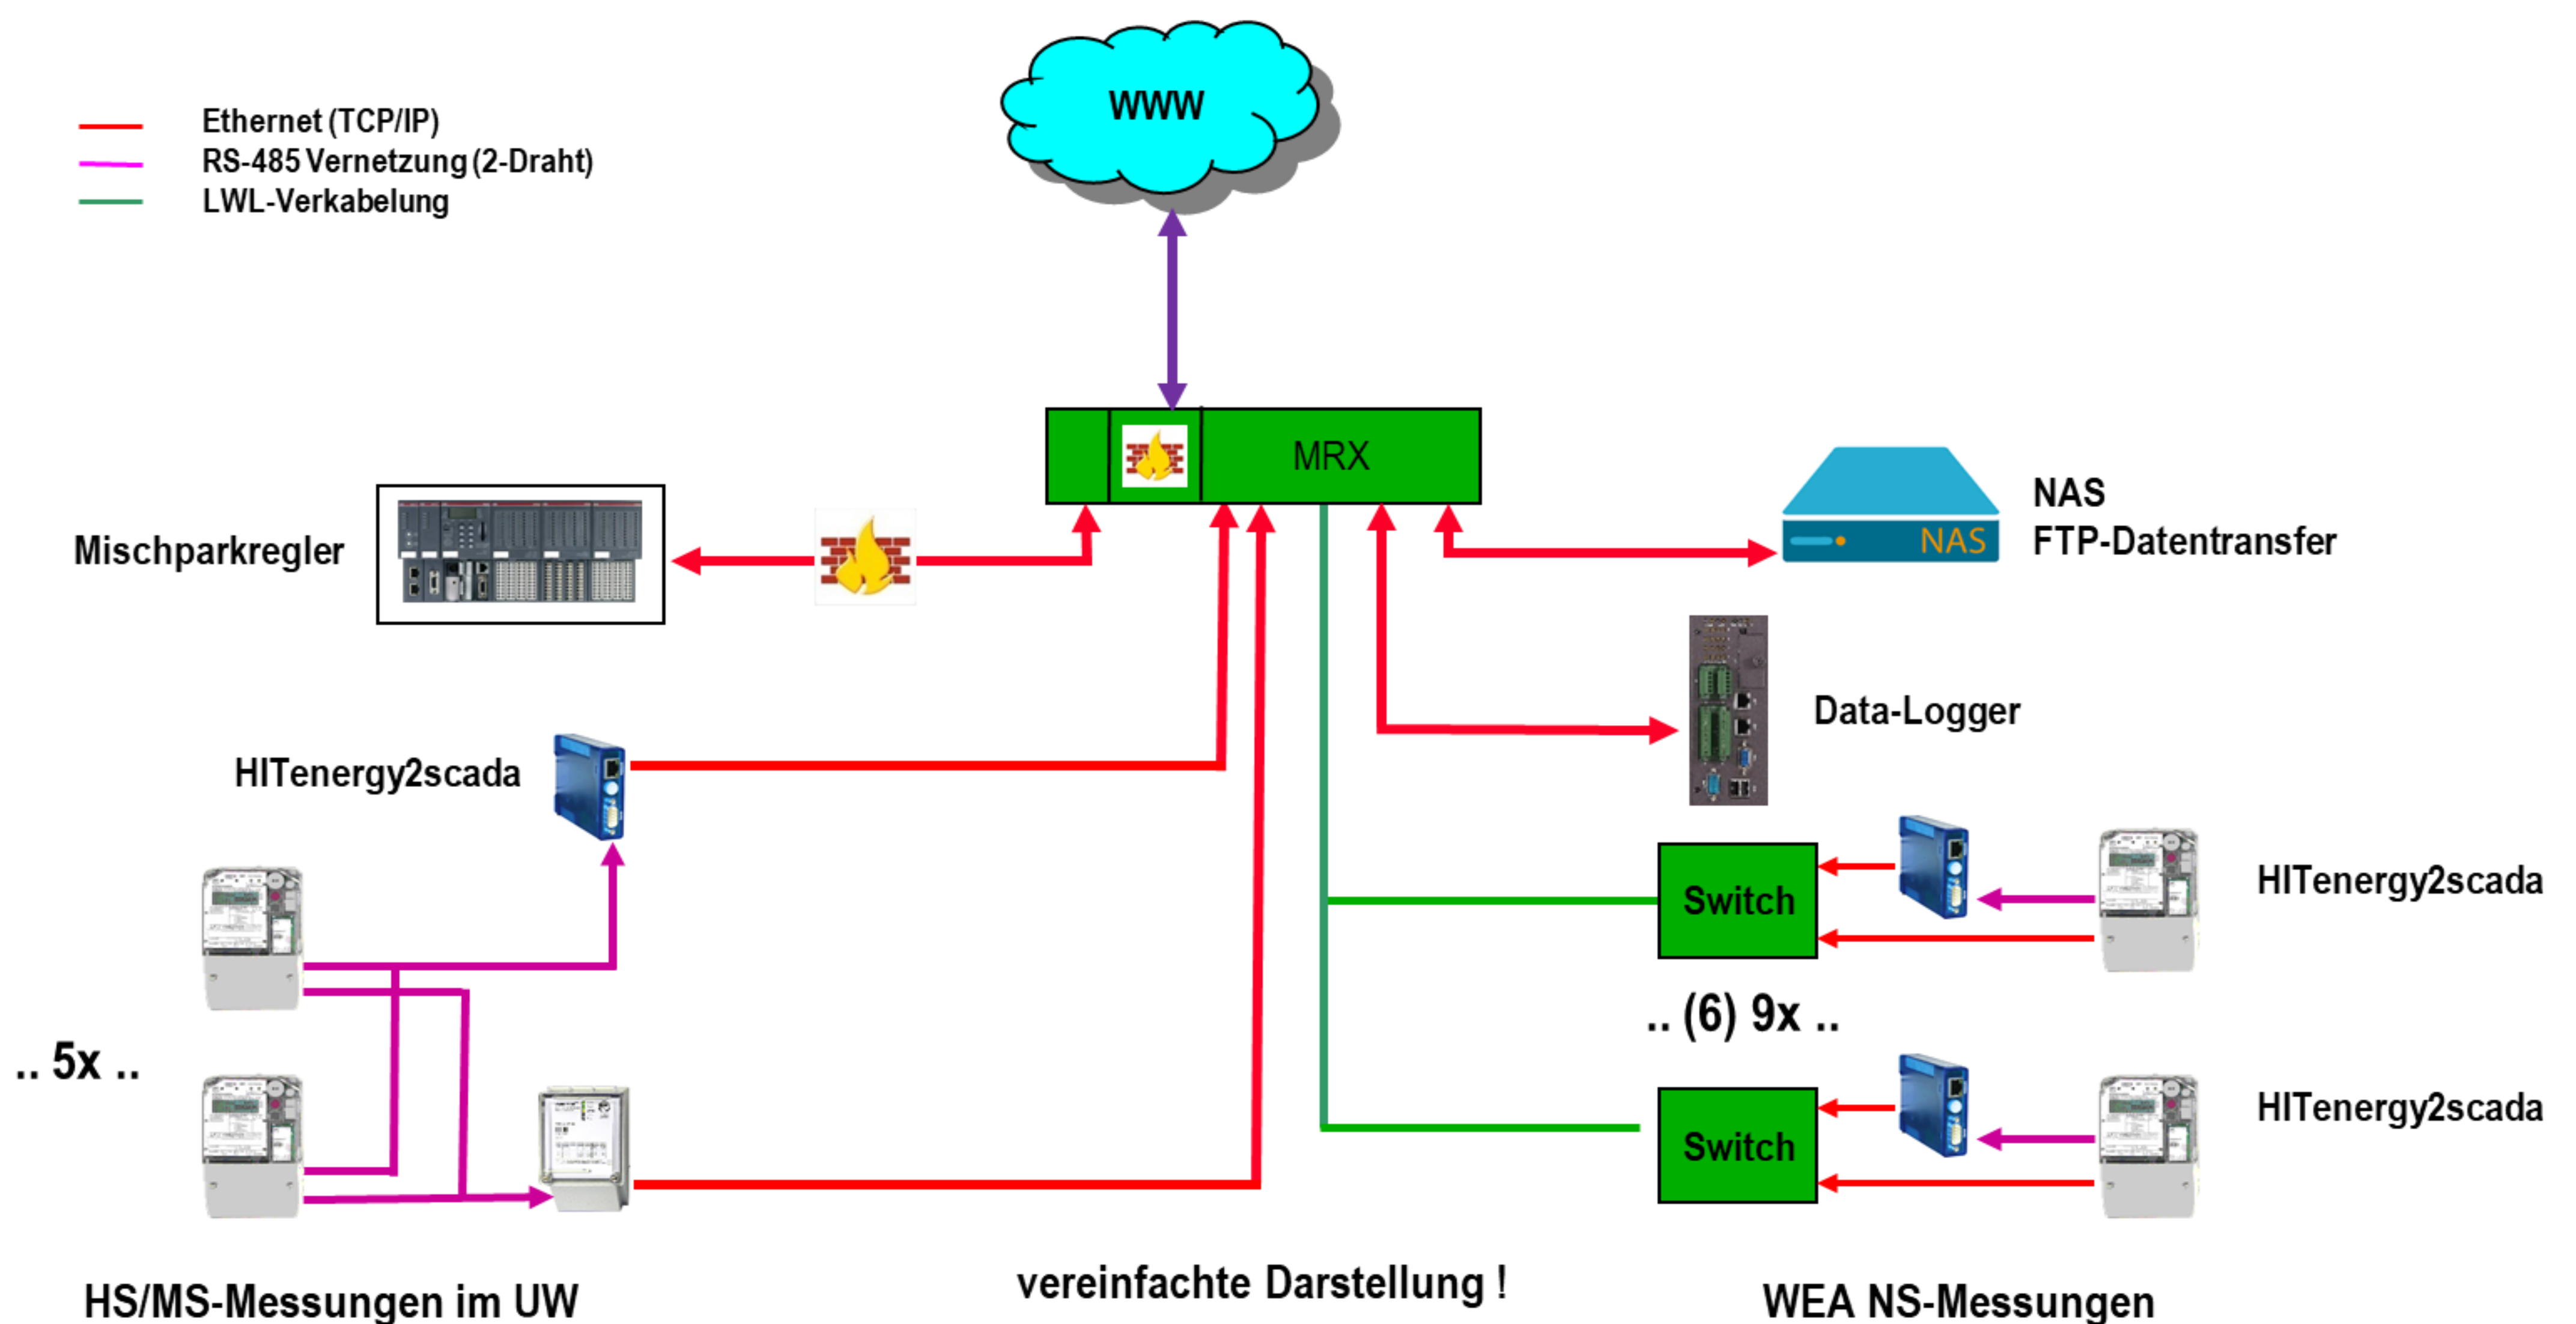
Ethernet (TCP/IP)
RS-485 Vernetzung (2-Draht)
LWL-Verkabelung

WWW

MRX

Mischparkregler

NAS

NAS
FTP-Datentransfer

Data-Logger

HITenergy2scada

Switch

HITenergy2scada

.. (6) 9x ..

.. 5x ..

Switch

HITenergy2scada

HS/MS-Messungen im UW

vereinfachte Darstellung !

WEA NS-Messungen